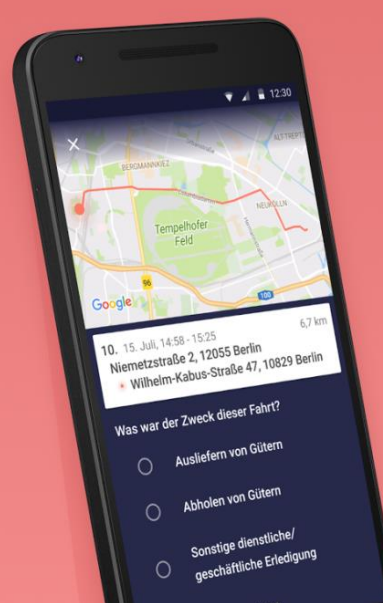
12:30

×

BERGMANNKIEZ

ALTTREPTOW

NEUKÖLLN

Tempelhofer Feld

96

100

Google

10. 15. Juli, 14:58 - 15:25

6,7 km

Niemetzstraße 2, 12055 Berlin

Wilhelm-Kabus-Straße 47, 10829 Berlin

Was war der Zweck dieser Fahrt?

Ausliefern von Gütern

Abholen von Gütern

Sonstige dienstliche/ geschäftliche Erledigung